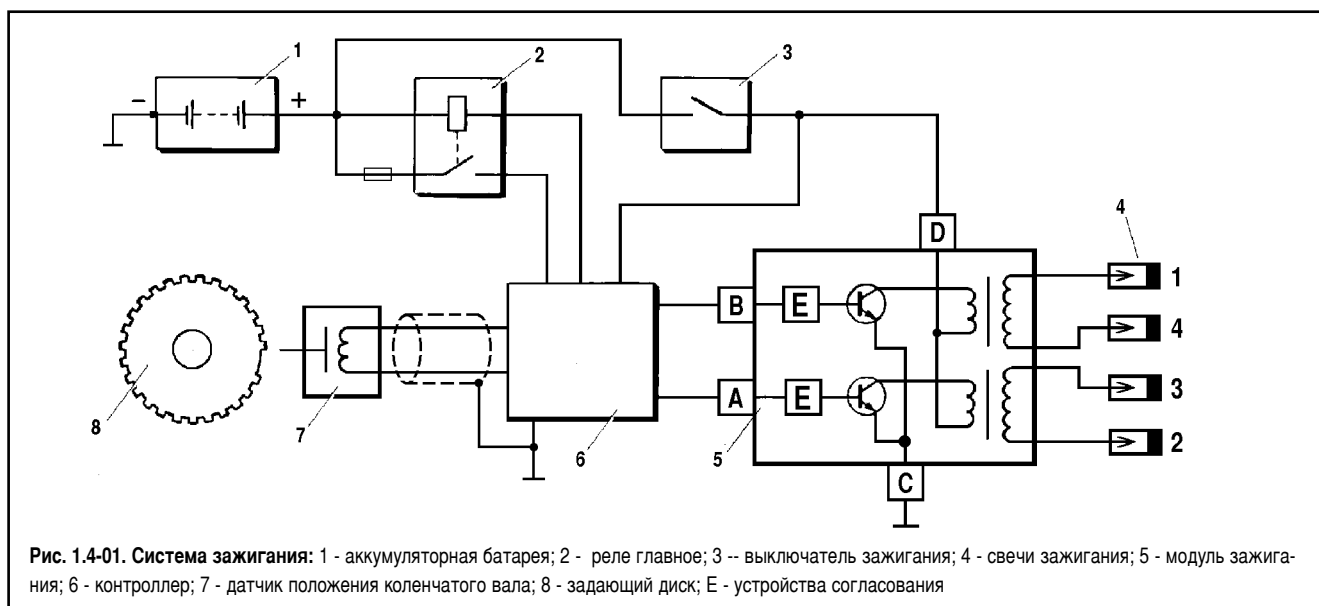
1

2

3

4

−

+

D

1

B

E

4

3

8

7

A

E

6

5

2

C

**Рис. 1.4-01. Система зажигания:** 1 - аккумуляторная батарея; 2 - реле главное; 3 -- выключатель зажигания; 4 - свечи зажигания; 5 - модуль зажигания; 6 - контроллер; 7 - датчик положения коленчатого вала; 8 - задающий диск; Е - устройства согласования